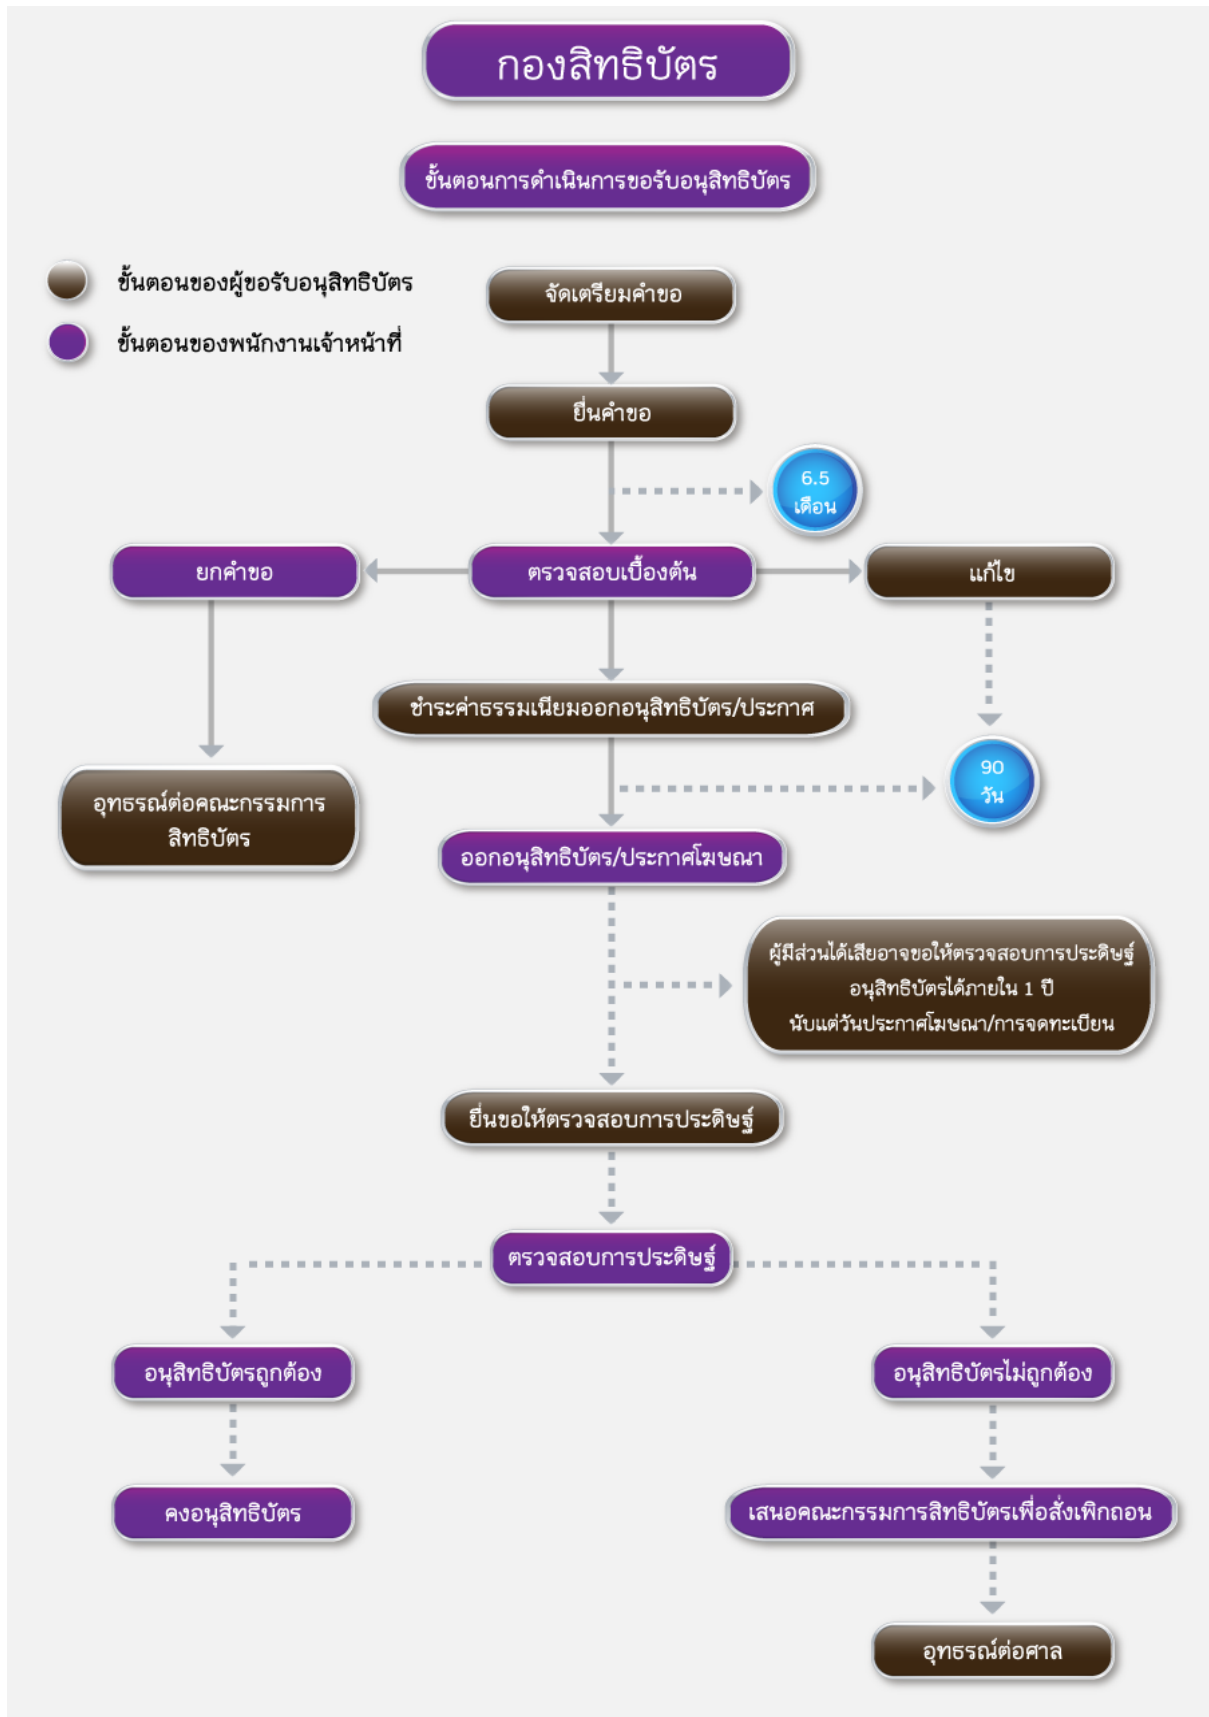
กองสิทธิบัตร

ขั้นตอนการดำเนินการขอรับอนุสิทธิบัตร

ขั้นตอนของผู้ขอรับอนุสิทธิบัตร

ขั้นตอนของพนักงานเจ้าหน้าที่

จัดเตรียมคำขอ

ยื่นคำขอ

6.5 เดือน

ยกคำขอ

ตรวจสอบเบื้องต้น

แก้ไข

ชำระค่าธรรมเนียมออกอนุสิทธิบัตร/ประกาศ

อุทธรณ์ต่อคณะกรรมการสิทธิบัตร

90 วัน

ออกอนุสิทธิบัตร/ประกาศโฆษณา

ผู้มีส่วนได้เสียอาจขอให้ตรวจสอบการประดิษฐ์อนุสิทธิบัตรได้ภายใน 1 ปี นับแต่วันประกาศโฆษณา/การจดทะเบียน

ยื่นขอให้ตรวจสอบการประดิษฐ์

ตรวจสอบการประดิษฐ์

อนุสิทธิบัตรถูกต้อง

อนุสิทธิบัตรไม่ถูกต้อง

คงอนุสิทธิบัตร

เสนอคณะกรรมการสิทธิบัตรเพื่อสั่งเพิกถอน

อุทธรณ์ต่อศาล